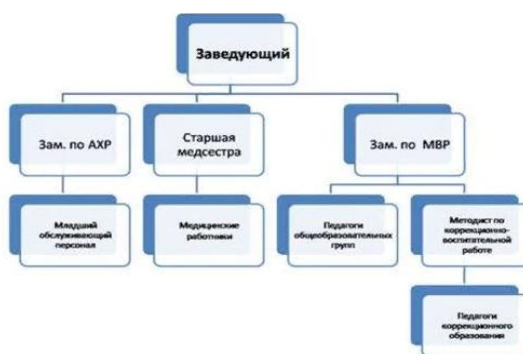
Заведующий

Зам. по АХР

Старшая медсестра

Зам. по МВР

Младший обслуживающий персонал

Медицинские работники

Педагоги общеобразовательных групп

Методист по коррекционно-воспитательной работе

Педагоги коррекционного образования